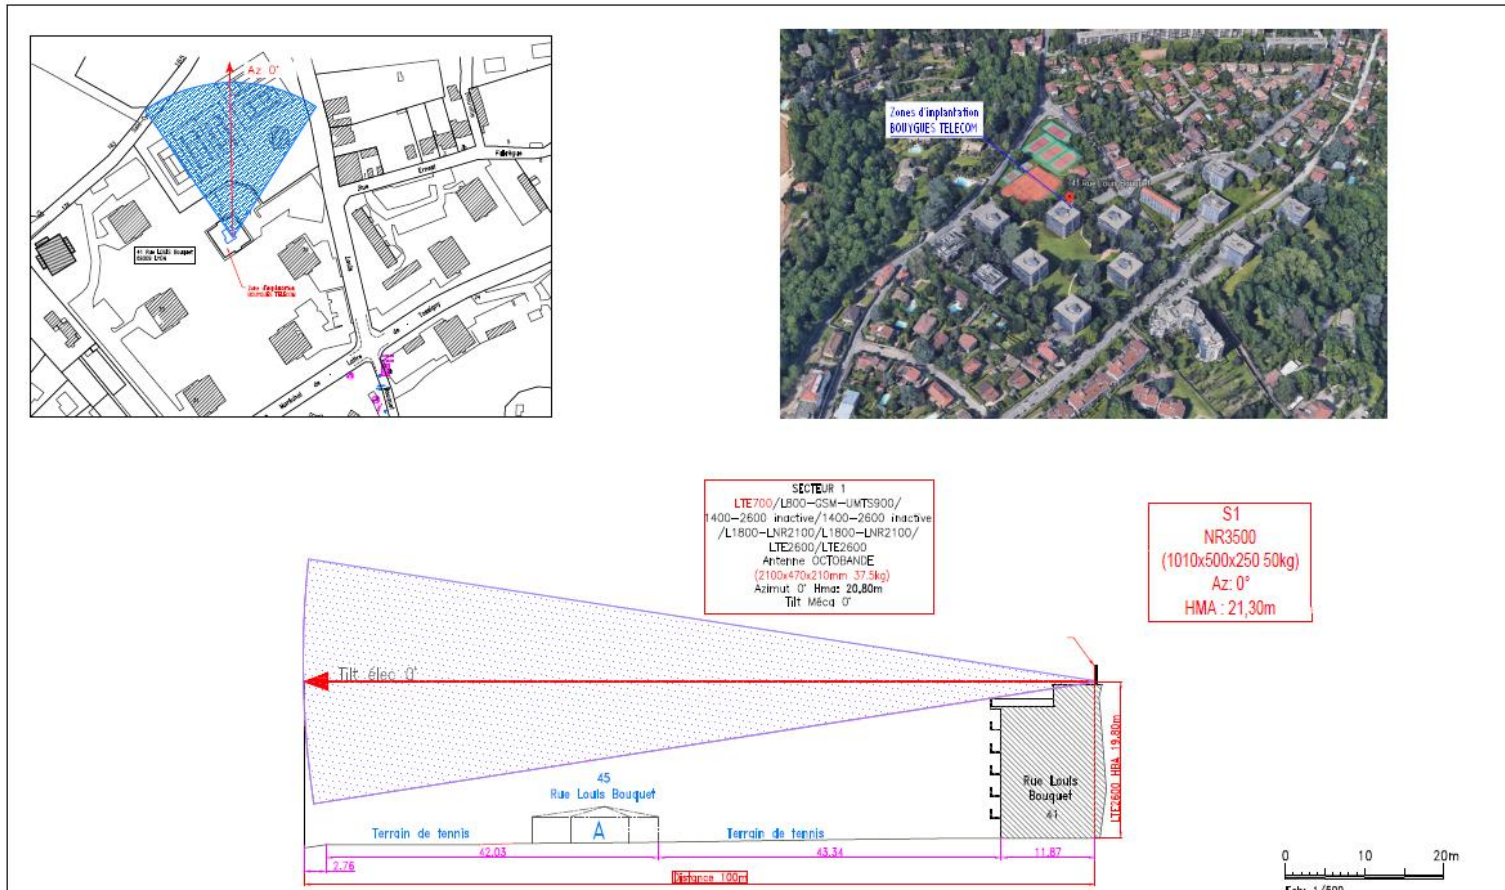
Az. 0°

41 Rue Louis Bouquet 69009 LYON

Zone d'implantation BOUYGUES TELECOM

Rue Ernest Fillerbaye

Louis

Marechal de Lattre de Tassigny

Zones d'implantation BOUYGUES TELECOM

41 Rue Louis Bouquet

SECTEUR 1
LTE700/L800–GSM–UMTS900/ 1400–2600 inactive/1400–2600 inactive /L1800–LNR2100/L1800–LNR2100/ LTE2600/LTE2600
Antenne OCTOBANDE
(2100x470x210mm 37.5kg)
Azimut 0° Hma: 20,80m
Tilt Méca 0°

S1
NR3500
(1010x500x250 50kg)
Az: 0°
HMA : 21,30m

Tilt élec 0°

45
Rue Louis Bouquet

A

Terrain de tennis

Terrain de tennis

Rue Louis Bouquet
41

LTE2600 HBA 19,80m

2.76

42.03

43.34

11.87

Distance 100m

0 10 20m

Ech: 1/500